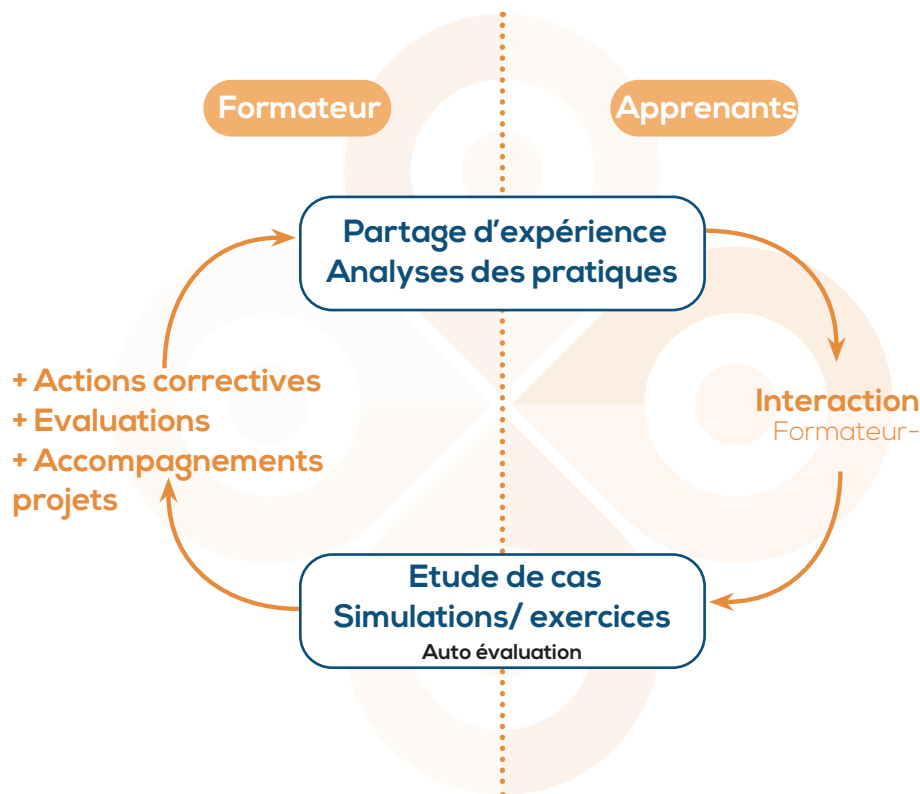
Formateur

Apprenants

Partage d’expérience
Analyses des pratiques

Interaction
Formateur-

+ Actions correctives
+ Evaluations
+ Accompagnements projets

Etude de cas
Simulations/ exercices
Auto évaluation